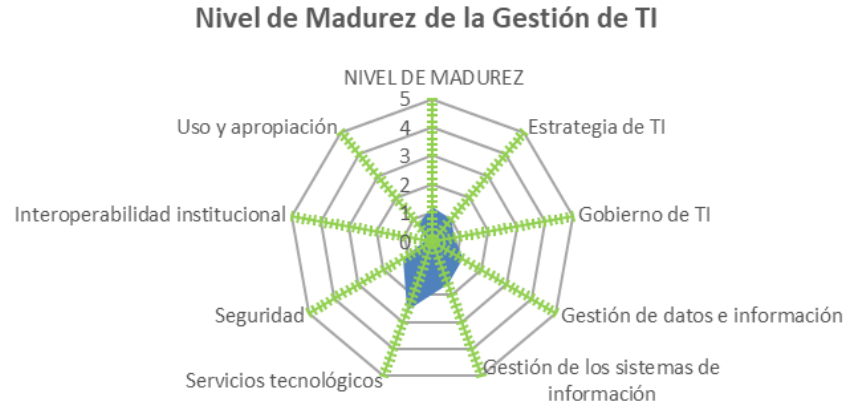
Nivel de Madurez de la Gestión de TI

NIVEL DE MADUREZ
5
4
3
2
1
0

Estrategia de TI
Gobierno de TI
Gestión de datos e información
Gestión de los sistemas de información
Servicios tecnológicos
Seguridad
Interoperabilidad institucional
Uso y apropiación